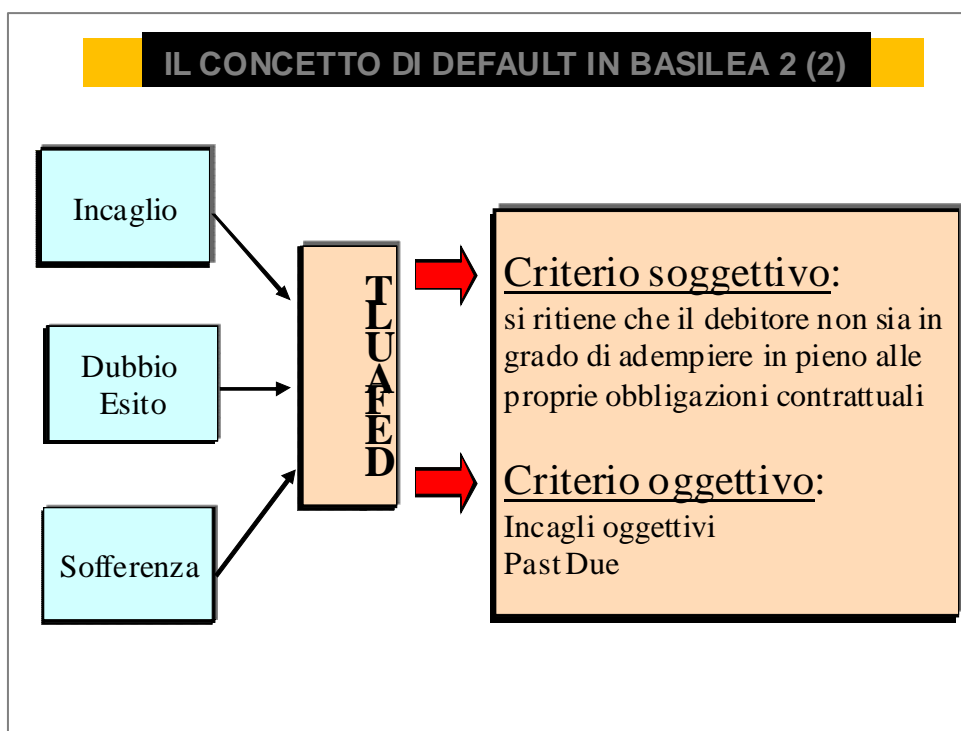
IL CONCETTO DI DEFAULT IN BASILEA 2 (2)

Incaglio

Dubbio Esito

Sofferenza

T
L
U
A
F
E
D

Criterio soggettivo:
si ritiene che il debitore non sia in grado di adempiere in pieno alle proprie obbligazioni contrattuali

Criterio oggettivo:
Incagli oggettivi
Past Due